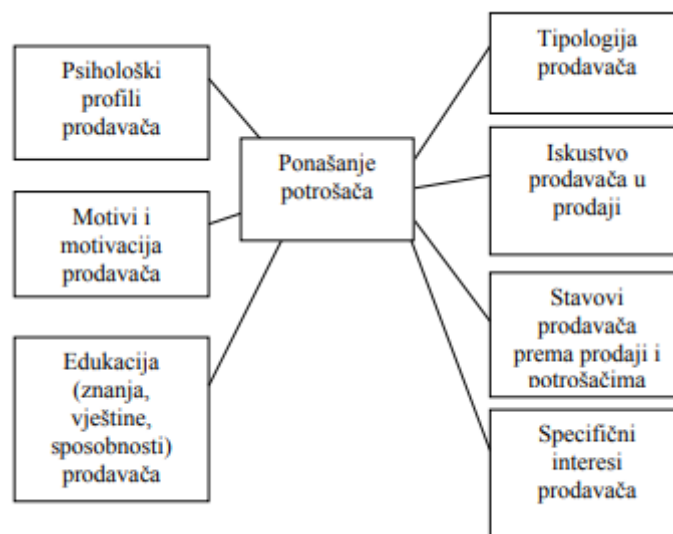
Psihološki profili prodavača

Motivi i motivacija prodavača

Edukacija (znanja, vještine, sposobnosti) prodavača

Ponašanje potrošača

Tipologija prodavača

Iskustvo prodavača u prodaji

Stavovi prodavača prema prodaji i potrošačima

Specifični interesi prodavača